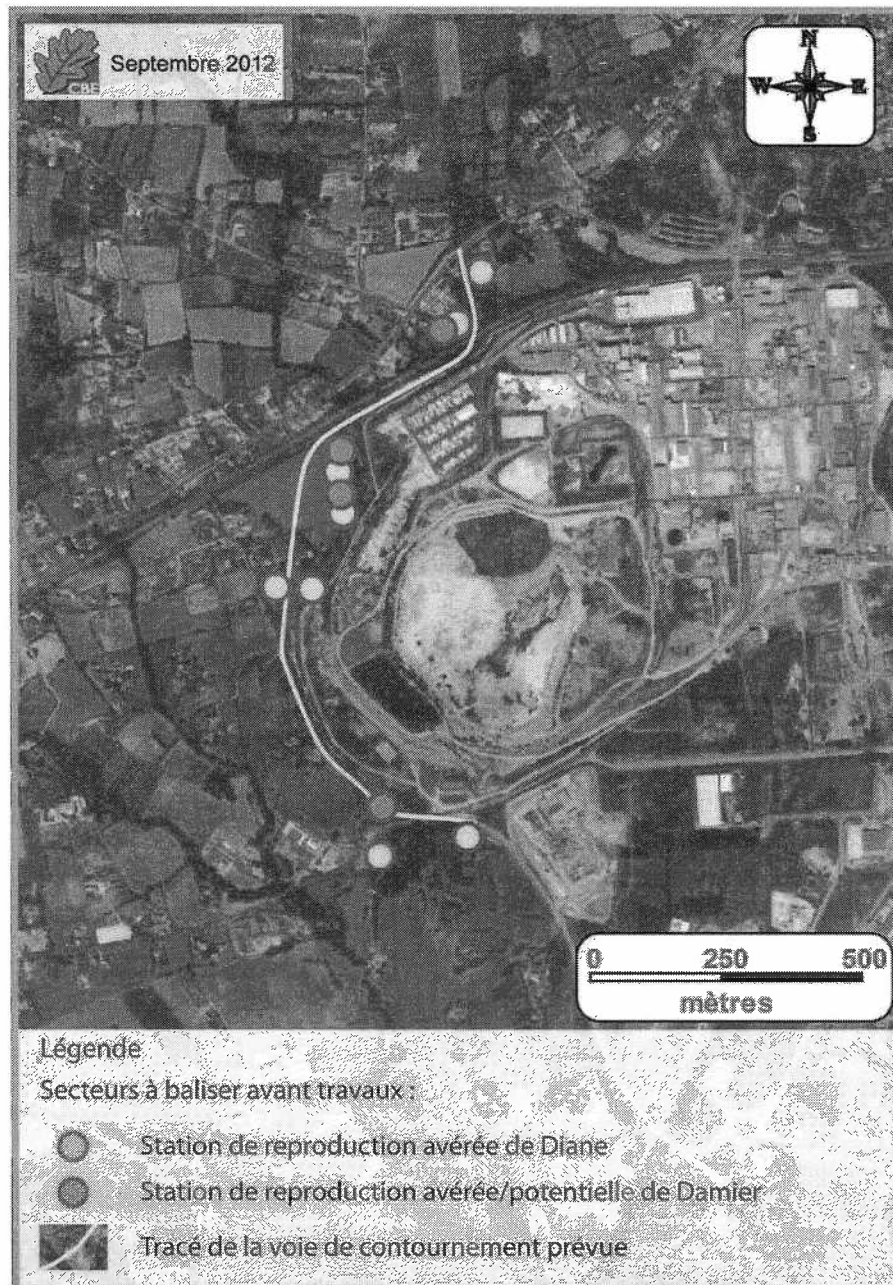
CRE

Septembre 2012

N
W
E
S

0
250
500
mètres

Légende
Secteurs à baliser avant travaux :
Station de reproduction avérée de Diane
Station de reproduction avérée/potentielle de Damier
Tracé de la voie de contournement prévue